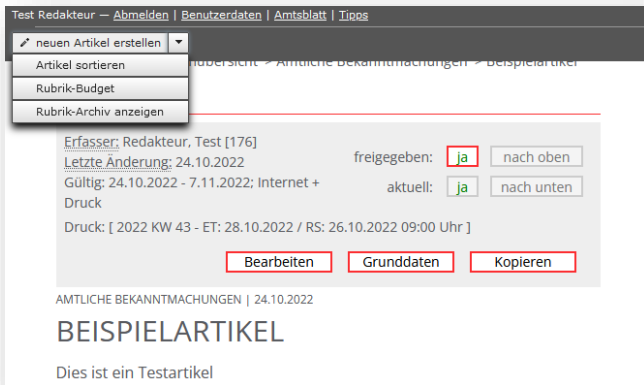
Test Redakteur — Abmelden | Benutzerdaten | Amtsblatt | Tipps

neuen Artikel erstellen

Artikel sortieren

Rubrik-Budget

Rubrik-Archiv anzeigen

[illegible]übersicht > Amtliche Bekanntmachungen > Beispielartikel

Erfasser: Redakteur, Test [176]
Letzte Änderung: 24.10.2022
Gültig: 24.10.2022 - 7.11.2022; Internet + Druck

freigegeben: ja nach oben
aktuell: ja nach unten

Druck: [ 2022 KW 43 - ET: 28.10.2022 / RS: 26.10.2022 09:00 Uhr ]

Bearbeiten Grunddaten Kopieren

AMTLICHE BEKANNTMACHUNGEN | 24.10.2022

BEISPIELARTIKEL

Dies ist ein Testartikel